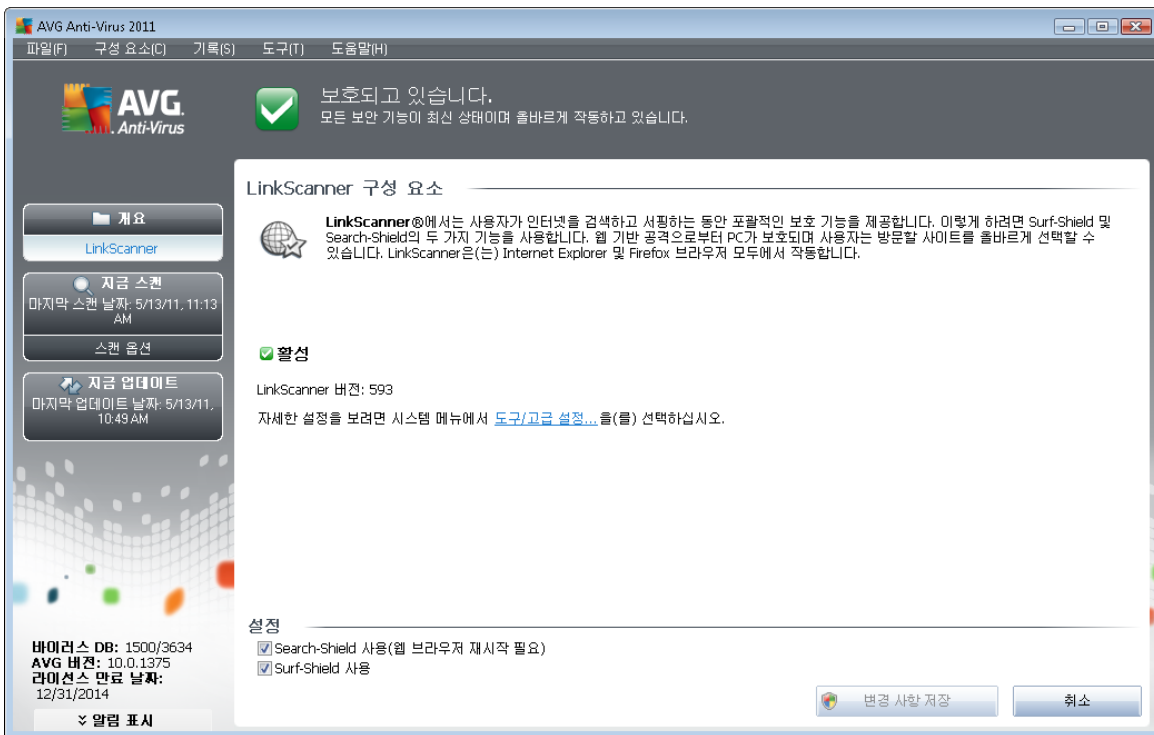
AVG Anti-Virus 2011

파일(F) 구성 요소(C) 기록(S) 도구(T) 도움말(H)

AVG. Anti-Virus

보호되고 있습니다.
모든 보안 기능이 최신 상태이며 올바르게 작동하고 있습니다.

개요
LinkScanner

지금 스캔
마지막 스캔 날짜: 5/13/11, 11:13 AM

스캔 옵션

지금 업데이트
마지막 업데이트 날짜: 5/13/11, 10:49 AM

바이러스 DB: 1500/3634
AVG 버전: 10.0.1375
라이선스 만료 날짜: 12/31/2014

알림 표시

LinkScanner 구성 요소

LinkScanner®에서는 사용자가 인터넷을 검색하고 서핑하는 동안 포괄적인 보호 기능을 제공합니다. 이렇게 하려면 Surf-Shield 및 Search-Shield의 두 가지 기능을 사용합니다. 웹 기반 공격으로부터 PC가 보호되며 사용자는 방문할 사이트를 올바르게 선택할 수 있습니다. LinkScanner은(는) Internet Explorer 및 Firefox 브라우저 모두에서 작동합니다.

활성

LinkScanner 버전: 593

자세한 설정을 보려면 시스템 메뉴에서 도구/고급 설정...을(를) 선택하십시오.

설정
Search-Shield 사용(웹 브라우저 재시작 필요)
Surf-Shield 사용

변경 사항 저장
취소